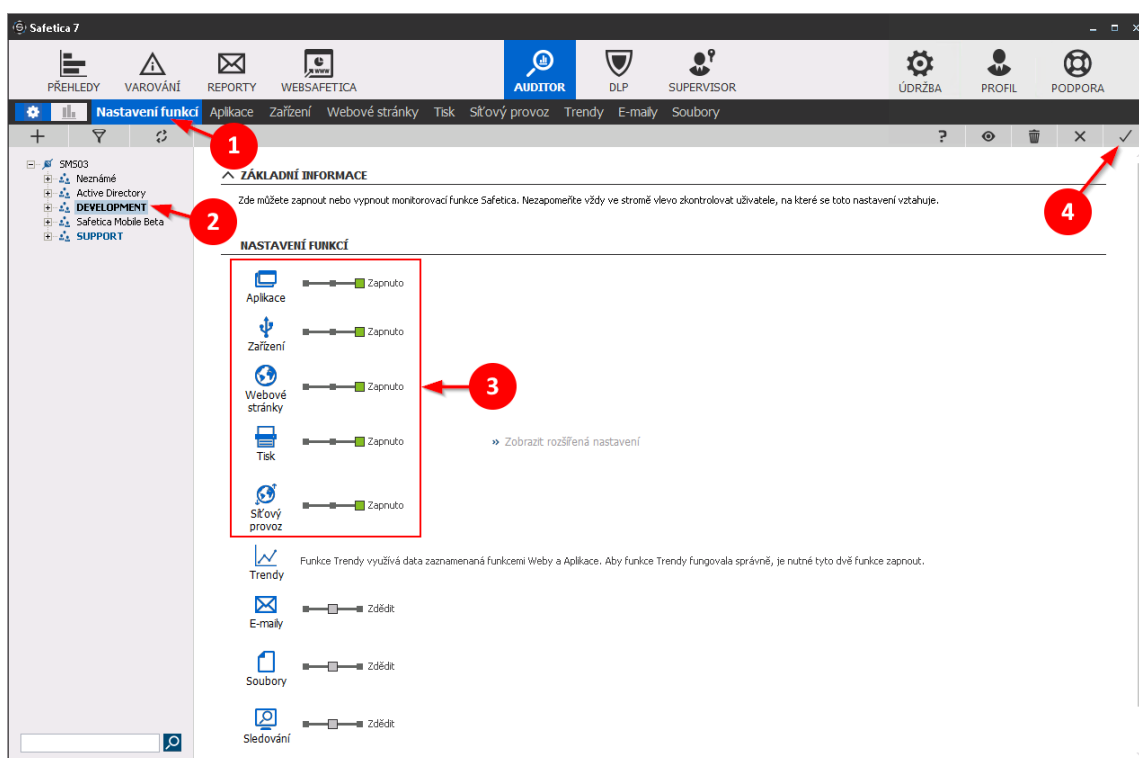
Safetica 7

PŘEHLEDY VAROVÁNÍ REPORTY WEBSAFETICA AUDITOR DLP SUPERVISOR ÚDRŽBA PROFIL PODPORA

Nastavení funkcí Aplikace Zařízení Webové stránky Tisk Síťový provoz Trendy E-maily Soubory

1

SMS03
Neznámé
Active Directory
DEVELOPMENT
Safetica Mobile Beta
SUPPORT

2

ZÁKLADNÍ INFORMACE

Zde můžete zapnout nebo vypnout monitorovací funkce Safetica. Nezapomeňte vždy ve stromě vlevo zkontrolovat uživatele, na které se toto nastavení vztahuje.

4

NASTAVENÍ FUNKCÍ

Aplikace Zapnuto
Zařízení Zapnuto
Webové stránky Zapnuto
Tisk Zapnuto
Síťový provoz Zapnuto

3

» Zobrazit rozšířená nastavení

Trendy Funkce Trendy využívá data zaznamenaná funkcemi Weby a Aplikace. Aby funkce Trendy fungovala správně, je nutné tyto dvě funkce zapnout.

E-maily Zdědit
Soubory Zdědit
Sledování Zdědit